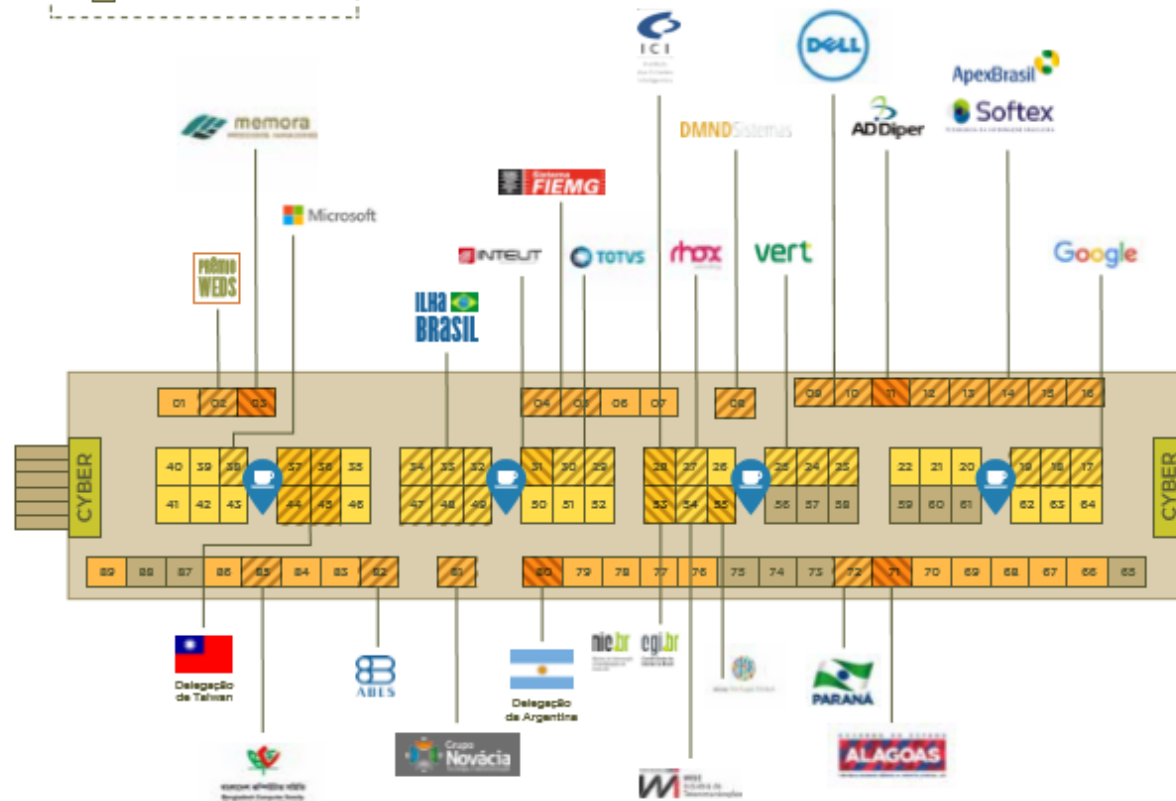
ICI

DELL

ApexBrasil

AD Diper

Softex

memora

DMND Sistemas

Sistema FIEMG

Microsoft

INTELIT

TOTVS

rhox

vert

Google

PRÊMIO WEDS

ILHA BRASIL

01 02 03

04 05 06 07

08

09 10 11 12 13 14 15 16

CYBER

40 39 38 37 36 35

41 42 43 44 45 46

34 33 32 31 30 29

47 48 49 50 51 52

28 27 26 25 24 23

53 54 55 56 57 58

22 21 20 19 18 17

59 60 61 62 63 64

CYBER

89 88 87 86 85 84 83 82 81 80 79 78 77 76 75 74 73 72 71 70 69 68 67 66 65

Delegação de Taiwan

ABES

Delegação da Argentina

nic.br

cgi.br

PARANÁ

ALAGOAS

Grupo Novácia

Bangladesh Computer Society